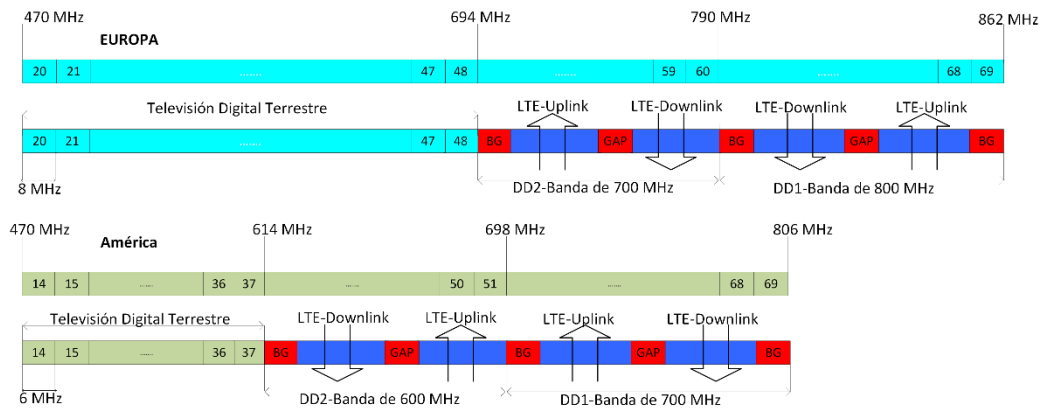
470 MHz
694 MHz
790 MHz
862 MHz
EUROPA

| 20 | 21 | ........ | 47 | 48 | ........ | 59 | 60 | ........ | 68 | 69 |
|---|---|---|---|---|---|---|---|---|---|---|

Televisión Digital Terrestre
LTE-Uplink
LTE-Downlink
LTE-Downlink
LTE-Uplink

| 20 | 21 | ........ | 47 | 48 | BG | GAP | BG | GAP | BG |
|---|---|---|---|---|---|---|---|---|---|

8 MHz
DD2-Banda de 700 MHz
DD1-Banda de 800 MHz

470 MHz
614 MHz
698 MHz
806 MHz
América

| 14 | 15 | ...... | 36 | 37 | ...... | 50 | 51 | ...... | 68 | 69 |
|---|---|---|---|---|---|---|---|---|---|---|

Televisión Digital Terrestre
LTE-Downlink
LTE-Uplink
LTE-Uplink
LTE-Downlink

| 14 | 15 | ...... | 36 | 37 | BG | GAP | BG | GAP | BG |
|---|---|---|---|---|---|---|---|---|---|

6 MHz
DD2-Banda de 600 MHz
DD1-Banda de 700 MHz